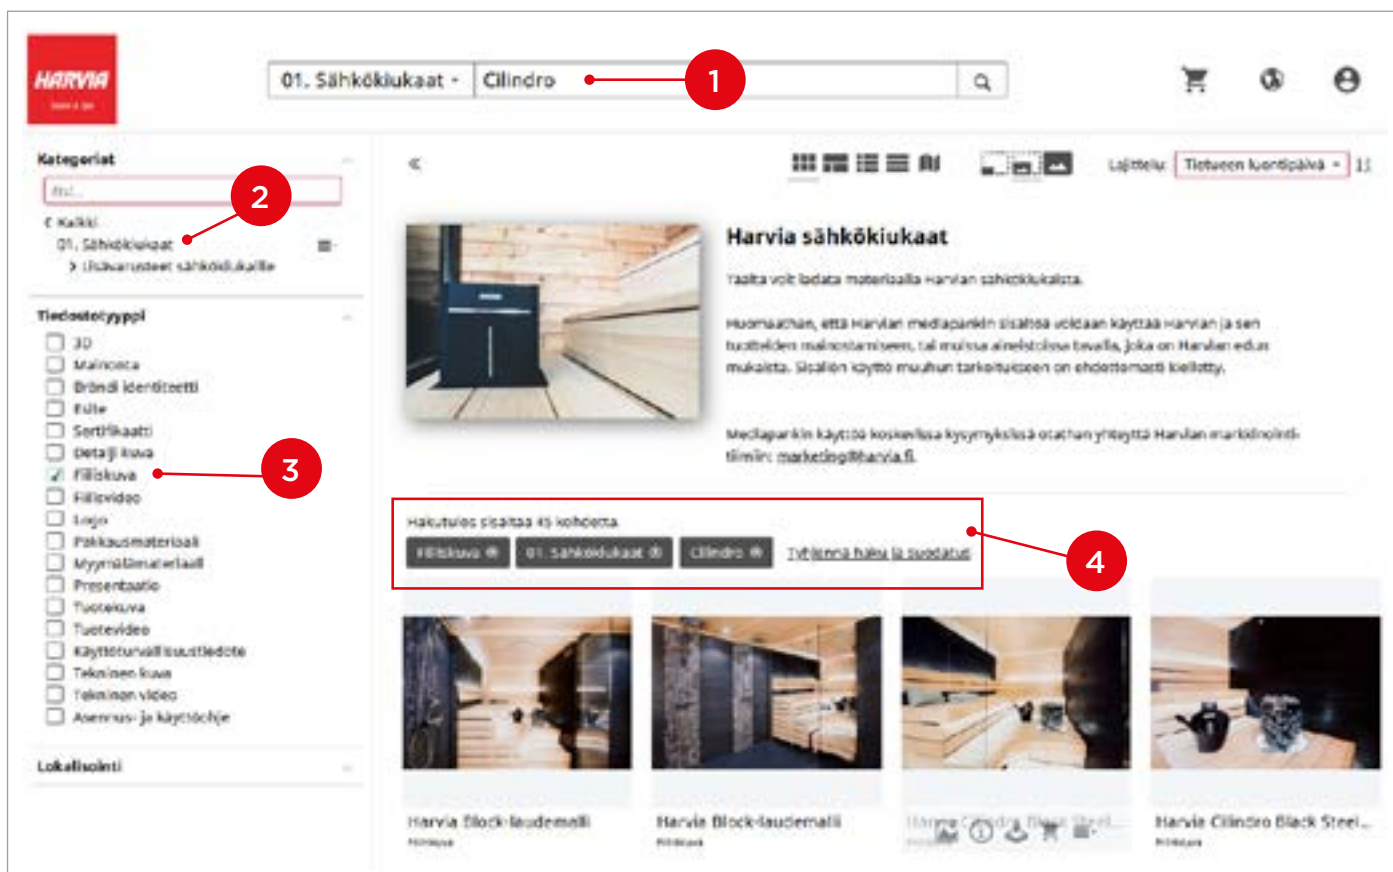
HARVIA

01. Sähkökiukaat
Cilindro

1

Kategoriat
Etsi...
< Kaikki
01. Sähkökiukaat
> Lisävarusteet sähkökiukaille

2

Tiedostotyyppi
3D
Mainonta
Brändi identiteetti
Esite
Sertifikaatti
Detalji kuva
Fiiliskuva
Fiilisvideo
Logo
Pakkausmateriaali
Myymälämateriaali
Presentaatio
Tuotekuva
Tuotevideo
Käyttöturvallisuustiedote
Tekninen kuva
Tekninen video
Asennus- ja käyttöohje

3

Lokalisointi

«

Lajittelu: Tietueen luontipäivä

Harvia sähkökiukaat

Täältä voit ladata materiaalia Harvian sähkökiukaista.

Huomaathan, että Harvian mediapankin sisältöa voidaan käyttää Harvian ja sen tuotteiden mainostamiseen, tai muissa aineistoissa tavalla, joka on Harvian edun mukaista. Sisällön käyttö muuhun tarkoitukseen on ehdottomasti kielletty.

Mediapankin käyttöä koskevissa kysymyksissä otathan yhteyttä Harvian markkinointitiimiin: marketing@harvia.fi

Hakutulos sisältää 45 kohdetta
Fiiliskuva
01. Sähkökiukaat
Cilindro
Tyhjennä haku ja suodatus

4

Harvia Block-laudemalli
Fiiliskuva
Harvia Block-laudemalli
Fiiliskuva
Harvia Cilindro Black Steel...
Harvia Cilindro Black Steel...
Fiiliskuva